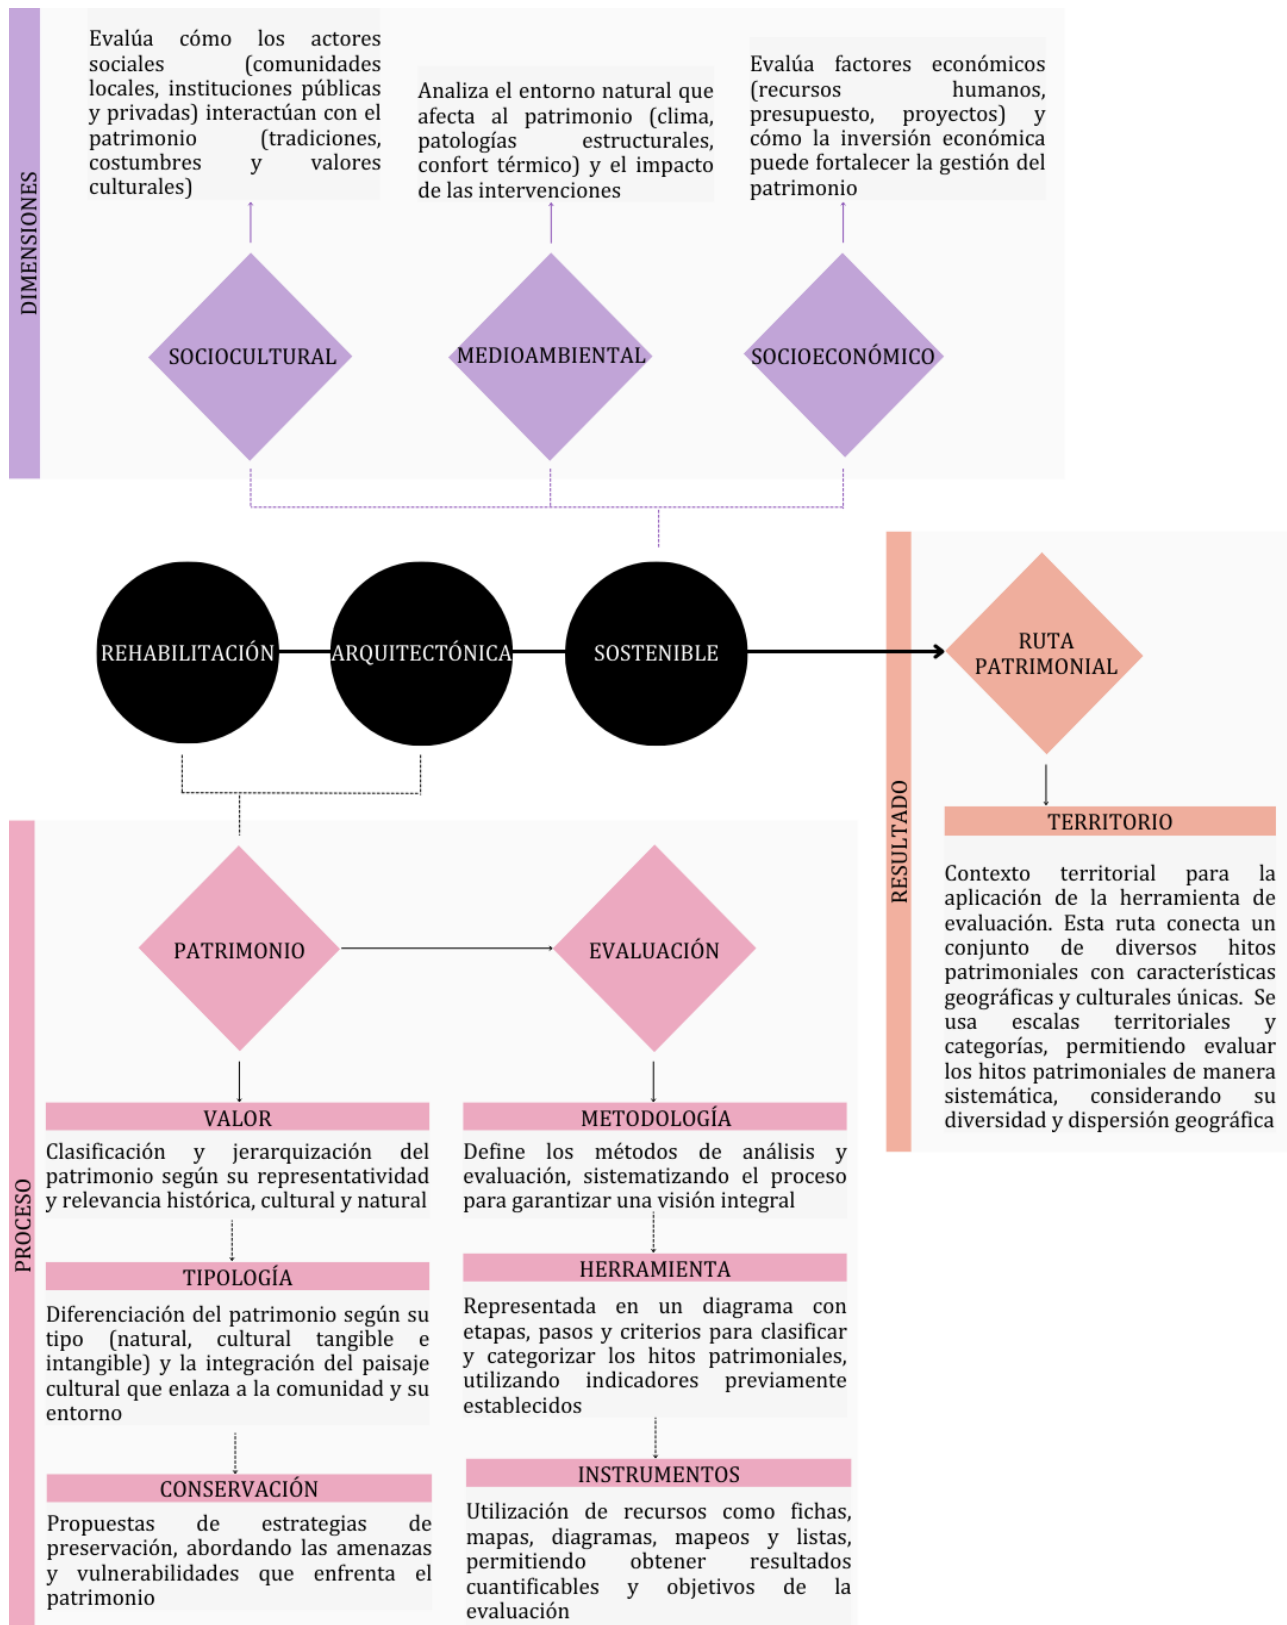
DIMENSIONES

Evalúa cómo los actores sociales (comunidades locales, instituciones públicas y privadas) interactúan con el patrimonio (tradiciones, costumbres y valores culturales)

Analiza el entorno natural que afecta al patrimonio (clima, patologías estructurales, confort térmico) y el impacto de las intervenciones

Evalúa factores económicos (recursos humanos, presupuesto, proyectos) y cómo la inversión económica puede fortalecer la gestión del patrimonio

SOCIOCULTURAL

MEDIOAMBIENTAL

SOCIOECONÓMICO

REHABILITACIÓN

ARQUITECTÓNICA

SOSTENIBLE

RESULTADO

RUTA PATRIMONIAL

TERRITORIO

Contexto territorial para la aplicación de la herramienta de evaluación. Esta ruta conecta un conjunto de diversos hitos patrimoniales con características geográficas y culturales únicas. Se usa escalas territoriales y categorías, permitiendo evaluar los hitos patrimoniales de manera sistemática, considerando su diversidad y dispersión geográfica

PROCESO

PATRIMONIO

EVALUACIÓN

VALOR

Clasificación y jerarquización del patrimonio según su representatividad y relevancia histórica, cultural y natural

TIPOLOGÍA

Diferenciación del patrimonio según su tipo (natural, cultural tangible e intangible) y la integración del paisaje cultural que enlaza a la comunidad y su entorno

CONSERVACIÓN

Propuestas de estrategias de preservación, abordando las amenazas y vulnerabilidades que enfrenta el patrimonio

METODOLOGÍA

Define los métodos de análisis y evaluación, sistematizando el proceso para garantizar una visión integral

HERRAMIENTA

Representada en un diagrama con etapas, pasos y criterios para clasificar y categorizar los hitos patrimoniales, utilizando indicadores previamente establecidos

INSTRUMENTOS

Utilización de recursos como fichas, mapas, diagramas, mapeos y listas, permitiendo obtener resultados cuantificables y objetivos de la evaluación